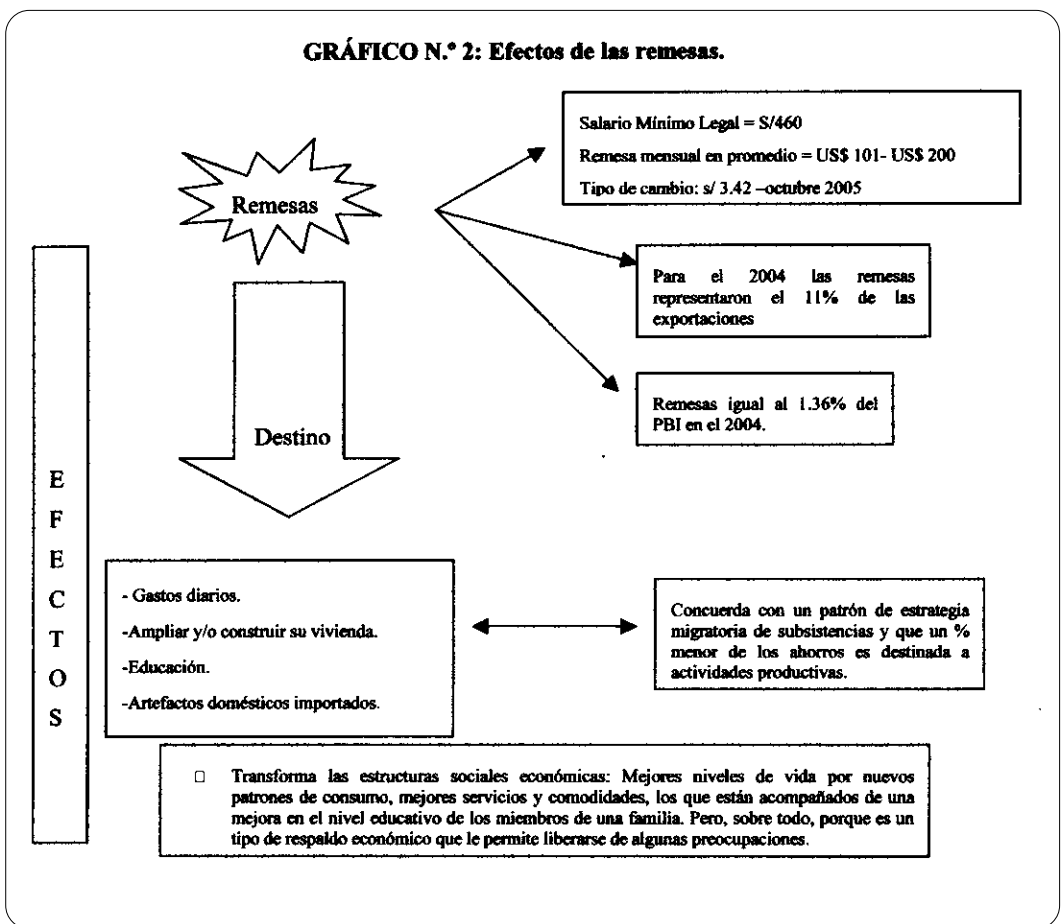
GRÁFICO N.° 2: Efectos de las remesas.

Remesas

Salario Mínimo Legal = S/460

Remesa mensual en promedio = US$ 101- US$ 200

Tipo de cambio: s/ 3.42 –octubre 2005

Para el 2004 las remesas representaron el 11% de las exportaciones

Remesas igual al 1.36% del PBI en el 2004.

Destino

E F E C T O S

- Gastos diarios.

-Ampliar y/o construir su vivienda.

-Educación.

-Artefactos domésticos importados.

Concuerda con un patrón de estrategia migratoria de subsistencias y que un % menor de los ahorros es destinada a actividades productivas.

Transforma las estructuras sociales económicas: Mejores niveles de vida por nuevos patrones de consumo, mejores servicios y comodidades, los que están acompañados de una mejora en el nivel educativo de los miembros de una familia. Pero, sobre todo, porque es un tipo de respaldo económico que le permite liberarse de algunas preocupaciones.